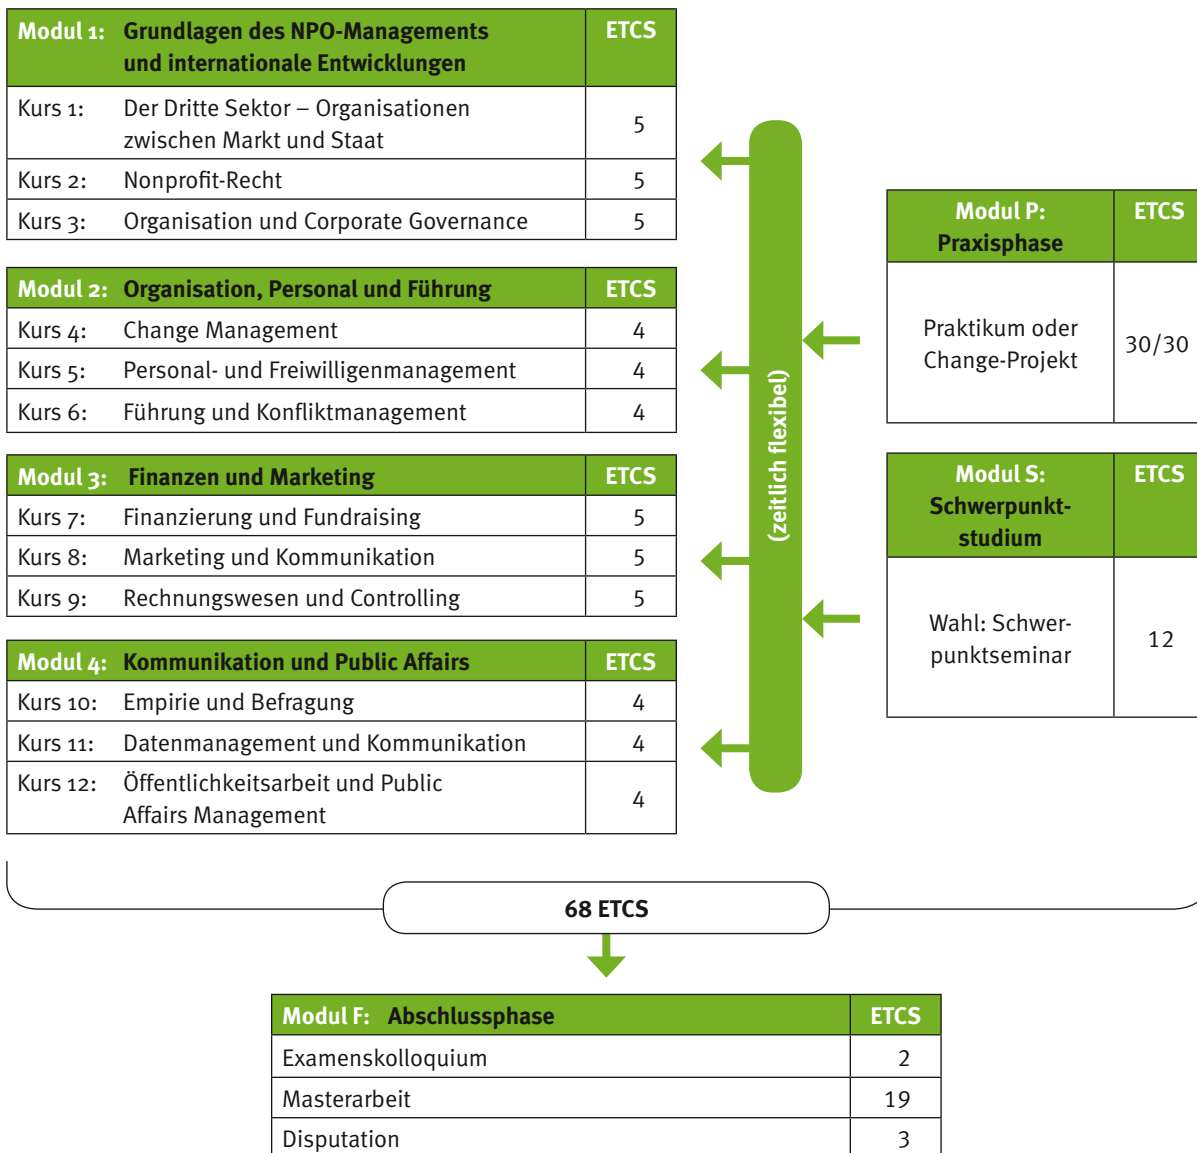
| Modul 1: Grundlagen des NPO-Managements und internationale Entwicklungen | | ETCS |
|---|---|---|
| Kurs 1: | Der Dritte Sektor – Organisationen zwischen Markt und Staat | 5 |
| Kurs 2: | Nonprofit-Recht | 5 |
| Kurs 3: | Organisation und Corporate Governance | 5 |

| Modul 2: Organisation, Personal und Führung | | ETCS |
|---|---|---|
| Kurs 4: | Change Management | 4 |
| Kurs 5: | Personal- und Freiwilligenmanagement | 4 |
| Kurs 6: | Führung und Konfliktmanagement | 4 |

| Modul 3: Finanzen und Marketing | | ETCS |
|---|---|---|
| Kurs 7: | Finanzierung und Fundraising | 5 |
| Kurs 8: | Marketing und Kommunikation | 5 |
| Kurs 9: | Rechnungswesen und Controlling | 5 |

| Modul 4: Kommunikation und Public Affairs | | ETCS |
|---|---|---|
| Kurs 10: | Empirie und Befragung | 4 |
| Kurs 11: | Datenmanagement und Kommunikation | 4 |
| Kurs 12: | Öffentlichkeitsarbeit und Public Affairs Management | 4 |

(zeitlich flexibel)

| Modul P: Praxisphase | ETCS |
|---|---|
| Praktikum oder Change-Projekt | 30/30 |

| Modul S: Schwerpunktstudium | ETCS |
|---|---|
| Wahl: Schwerpunktseminar | 12 |

68 ETCS

| Modul F: Abschlussphase | ETCS |
|---|---|
| Examenskolloquium | 2 |
| Masterarbeit | 19 |
| Disputation | 3 |